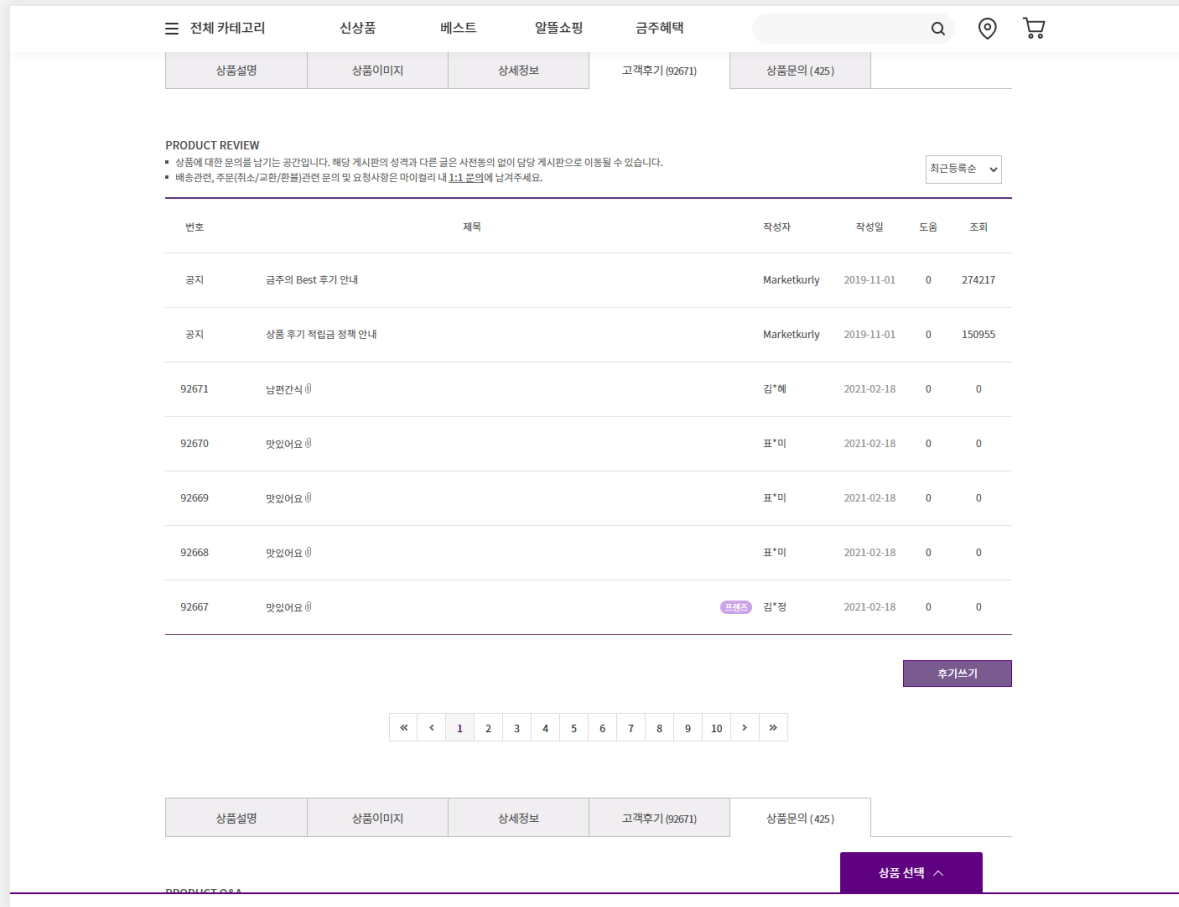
전체 카테고리 신상품 베스트 알뜰쇼핑 금주혜택

상품설명 | 상품이미지 | 상세정보 | 고객후기 (92671) | 상품문의 (425)

PRODUCT REVIEW
▪ 상품에 대한 문의를 남기는 공간입니다. 해당 게시판의 성격과 다른 글은 사전동의 없이 담당 게시판으로 이동될 수 있습니다.
▪ 배송관련, 주문(취소/교환/환불)관련 문의 및 요청사항은 마이컬리 내 1:1 문의에 남겨주세요.

최근등록순

| 번호 | 제목 | 작성자 | 작성일 | 도움 | 조회 |
|---|---|---|---|---|---|
| 공지 | 금주의 Best 후기 안내 | Marketkurly | 2019-11-01 | 0 | 274217 |
| 공지 | 상품 후기 적립금 정책 안내 | Marketkurly | 2019-11-01 | 0 | 150955 |
| 92671 | 남편간식 | 김*혜 | 2021-02-18 | 0 | 0 |
| 92670 | 맛있어요 | 표*미 | 2021-02-18 | 0 | 0 |
| 92669 | 맛있어요 | 표*미 | 2021-02-18 | 0 | 0 |
| 92668 | 맛있어요 | 표*미 | 2021-02-18 | 0 | 0 |
| 92667 | 맛있어요 프렌즈 | 김*정 | 2021-02-18 | 0 | 0 |

후기쓰기

« ‹ 1 2 3 4 5 6 7 8 9 10 › »

상품설명 | 상품이미지 | 상세정보 | 고객후기 (92671) | 상품문의 (425)

상품 선택

PRODUCT Q&A